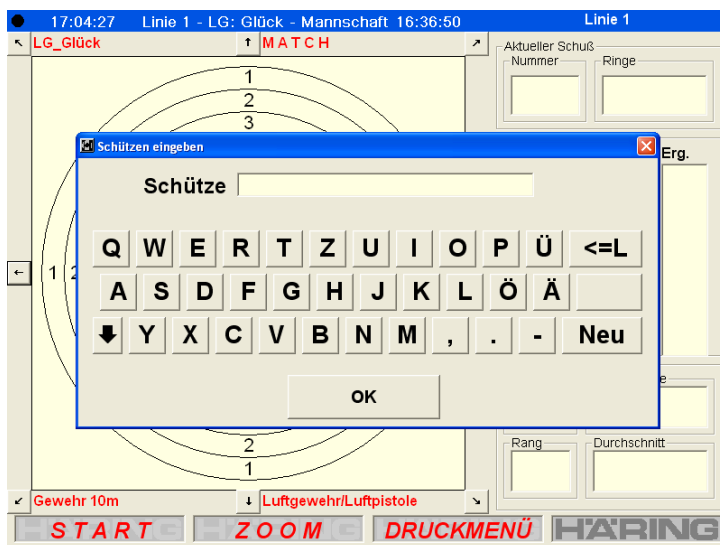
17:04:27 Linie 1 - LG: Glück - Mannschaft 16:36:50
Linie 1

↖ LG_Glück
↑ MATCH
↗

Aktueller Schuß
Nummer
Ringe

1
2
3

Schützen eingeben

Schütze

Q W E R T Z U I O P Ü <=L
A S D F G H J K L Ö Ä
Y X C V B N M , . - Neu

OK

Erg.

← 1 2

2
1

e

Rang
Durchschnitt

↙ Gewehr 10m
↓ Luftgewehr/Luftpistole
↘

START
ZOOM
DRUCKMENÜ
HÄRING